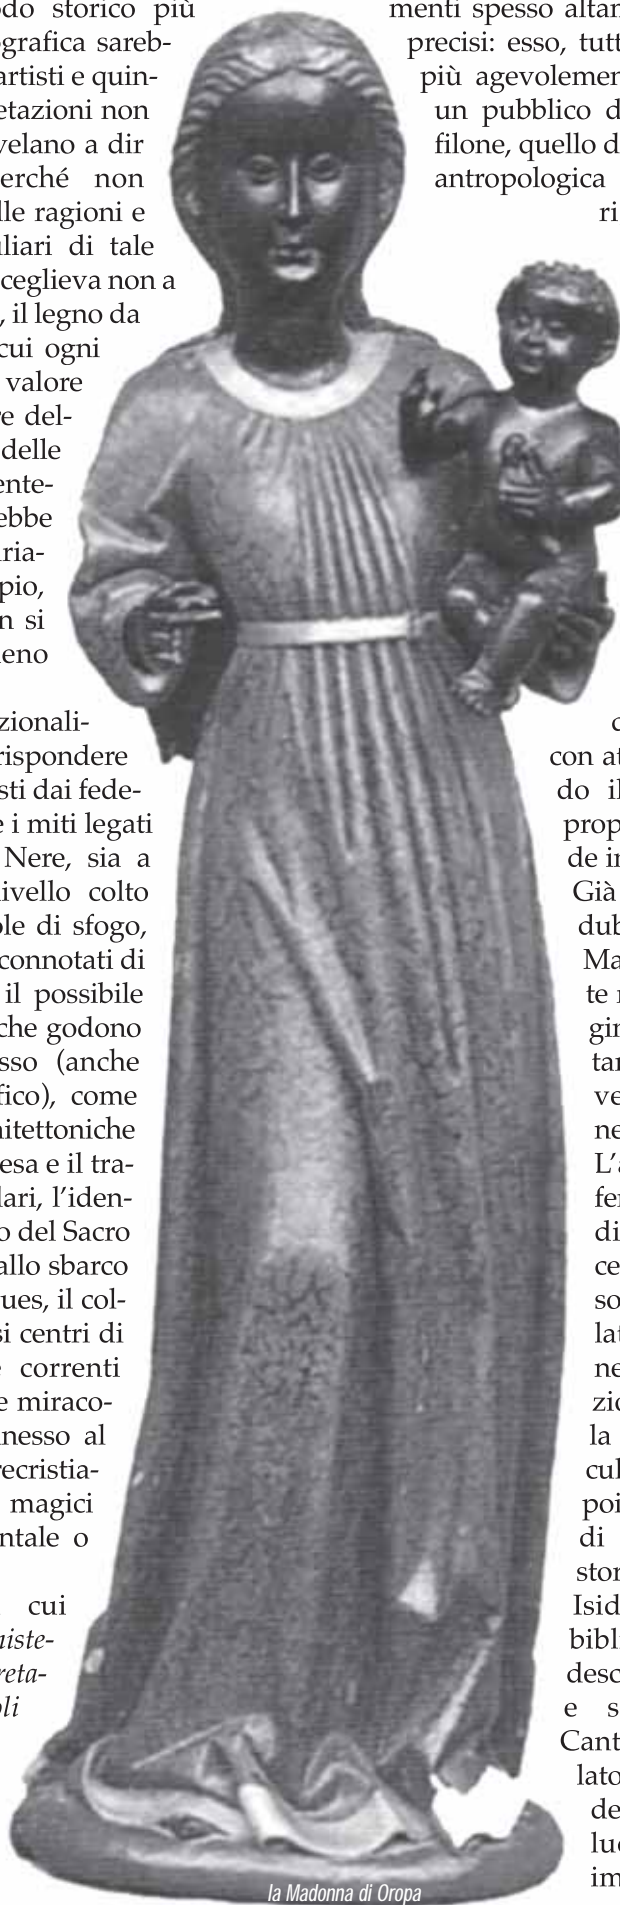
odo storico più grafica sarebartisti e quinetazioni non velano a dir erché non lle ragioni e liari di tale ceglieva non a , il legno da cui ogni valore e del delle entebbe ariapio, n si eno

zionalirispondere sti dai fedee i miti legati Nere, sia a ivello colto ole di sfogo, connotati di il possibile che godono sso (anche fico), come hitettoniche esa e il tralari, l'ideno del Sacro allo sbarco ues, il colsi centri di correnti e miraconesso al recristia magici ntale o

cui iistereta oli

menti spesso altar precisi: esso, tutt più agevolmen un pubblico d filone, quello d antropologica ri

c con at do il prop de in Già dub Ma te r gir tar ve ne L'a fer di ce so lat ne zio la cul poi di stor Isid bibl desc e s Cant lato de luc im

la Madonna di Oropa